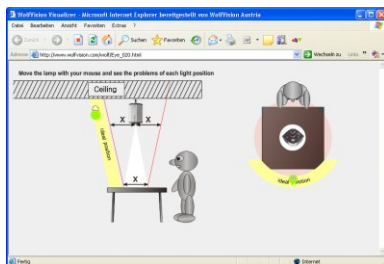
WolfVision Visualizer - Microsoft Internet Explorer bereitgestellt von WolfVision Austria

Datei Bearbeiten Ansicht Favoriten Extras ?

Zurück

Suchen

Favoriten

Adresse http://www.wolfvision.com/wolf/Eye_020.html

Wechseln zu

Links

Move the lamp with your mouse and see the problems of each light position

Ceiling

X

X

X

ideal position

ideal position

Fertig

Internet